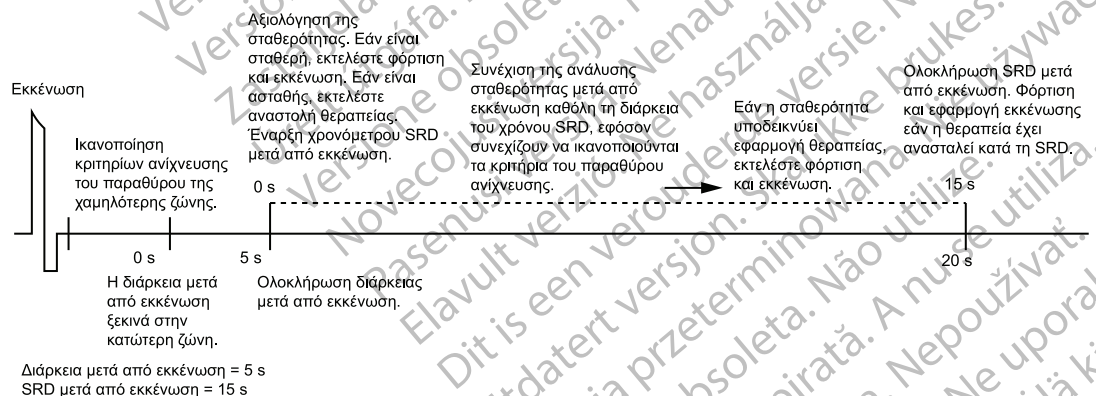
Αξιολόγηση της σταθερότητας. Εάν είναι σταθερή, εκτελέστε φόρτιση και εκκένωση. Εάν είναι ασταθής, εκτελέστε αναστολή θεραπείας. Έναρξη χρονόμετρου SRD μετά από εκκένωση.

Συνέχιση της ανάλυσης σταθερότητας μετά από εκκένωση καθόλη τη διάρκεια του χρόνου SRD, εφόσον συνεχίζουν να ικανοποιούνται τα κριτήρια του παραθύρου ανίχνευσης.

Ολοκλήρωση SRD μετά από εκκένωση. Φόρτιση και εφαρμογή εκκένωσης εάν η θεραπεία έχει ανασταλεί κατά τη SRD.

Εκκένωση

Ικανοποίηση κριτηρίων ανίχνευσης του παραθύρου της χαμηλότερης ζώνης.

Εάν η σταθερότητα υποδεικνύει εφαρμογή θεραπείας, εκτελέστε φόρτιση και εκκένωση.

0 s

15 s

0 s

5 s

20 s

Η διάρκεια μετά από εκκένωση ξεκινά στην κατώτερη ζώνη.

Ολοκλήρωση διάρκειας μετά από εκκένωση.

Διάρκεια μετά από εκκένωση = 5 s
SRD μετά από εκκένωση = 15 s